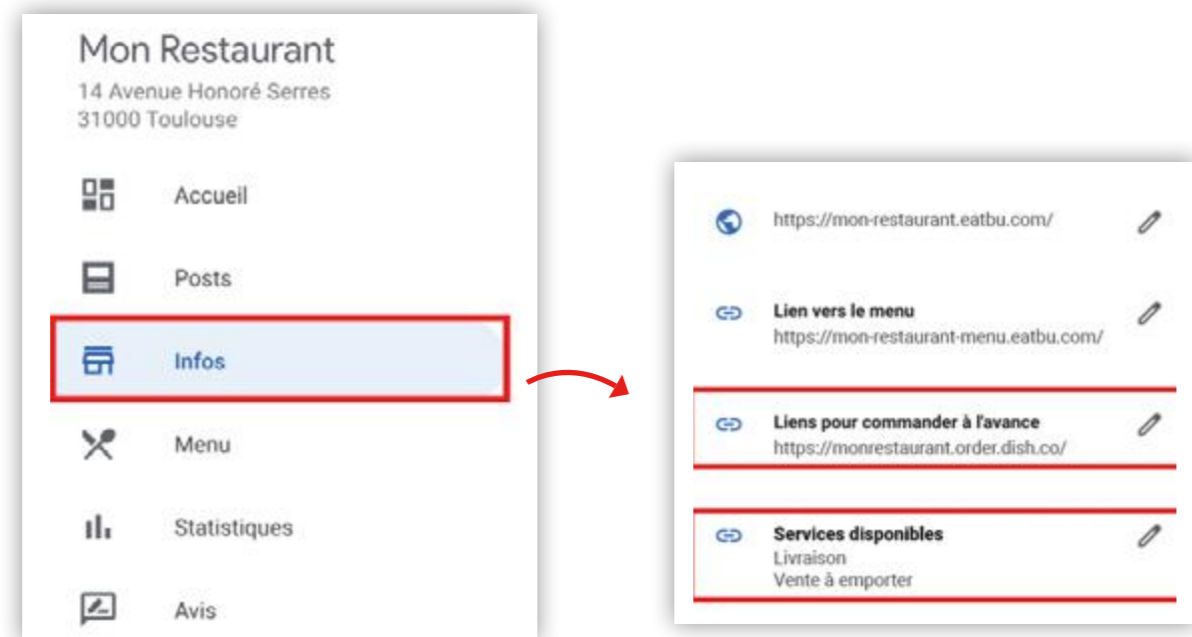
Mon Restaurant
14 Avenue Honoré Serres
31000 Toulouse

Accueil

Posts

Infos

Menu

Statistiques

Avis

https://mon-restaurant.eatbu.com/

Lien vers le menu
https://mon-restaurant-menu.eatbu.com/

Liens pour commander à l'avance
https://monrestaurant.order.dish.co/

Services disponibles
Livraison
Vente à emporter